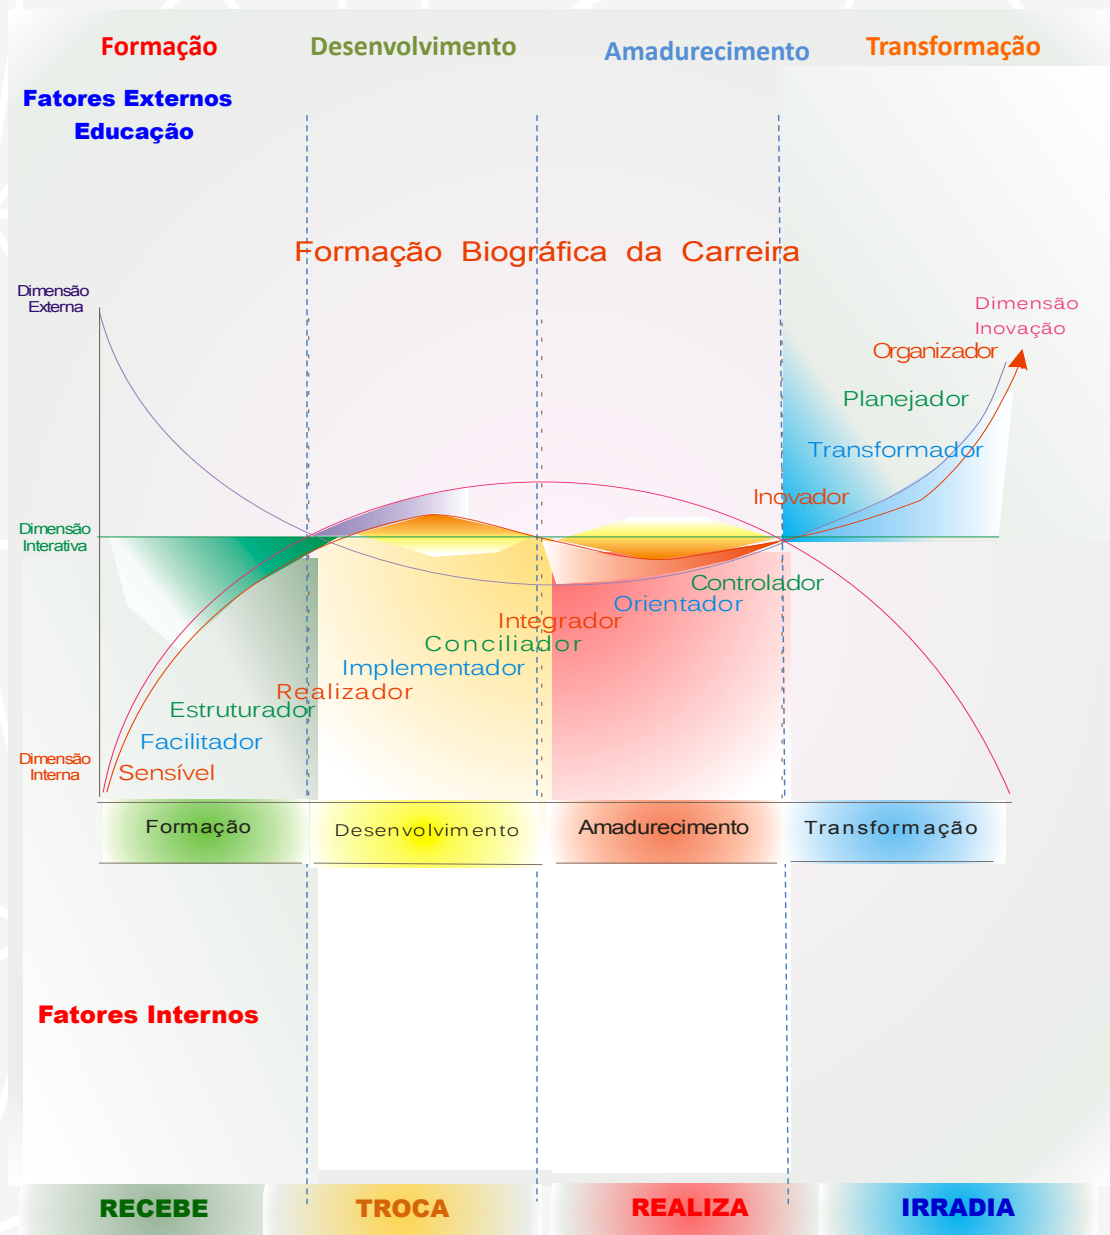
Formação Desenvolvimento Amadurecimento Transformação

Fatores Externos
Educação

Formação Biográfica da Carreira

Dimensão Externa

Dimensão Inovação

Organizador

Planejador

Transformador

Inovador

Dimensão Interativa

Controlador

Orientador

Integrador

Conciliador

Implementador

Realizador

Estruturador

Facilitador

Dimensão Interna

Sensível

Formação Desenvolvimento Amadurecimento Transformação

Fatores Internos

RECEBE TROCA REALIZA IRRADIA